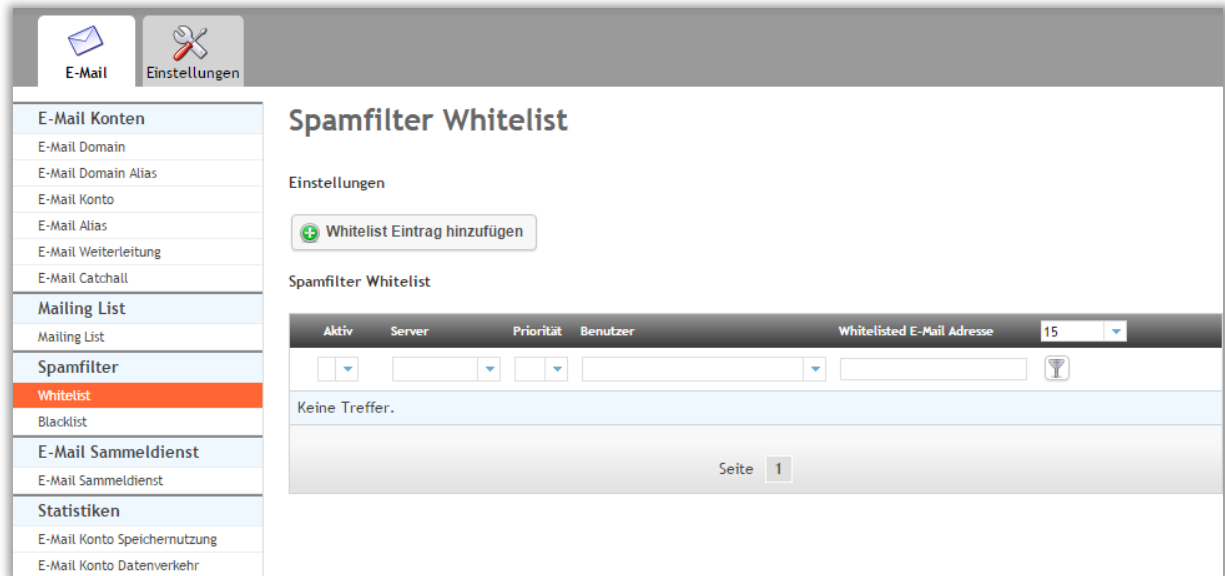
E-Mail Einstellungen

E-Mail Konten
E-Mail Domain
E-Mail Domain Alias
E-Mail Konto
E-Mail Alias
E-Mail Weiterleitung
E-Mail Catchall

Mailing List
Mailing List

Spamfilter
Whitelist
Blacklist

E-Mail Sammeldienst
E-Mail Sammeldienst

Statistiken
E-Mail Konto Speichernutzung
E-Mail Konto Datenverkehr

Spamfilter Whitelist

Einstellungen

Whitelist Eintrag hinzufügen

Spamfilter Whitelist

| Aktiv | Server | Priorität | Benutzer | Whitelisted E-Mail Adresse | 15 |
|---|---|---|---|---|---|
| Keine Treffer. | | | | | |

Seite 1